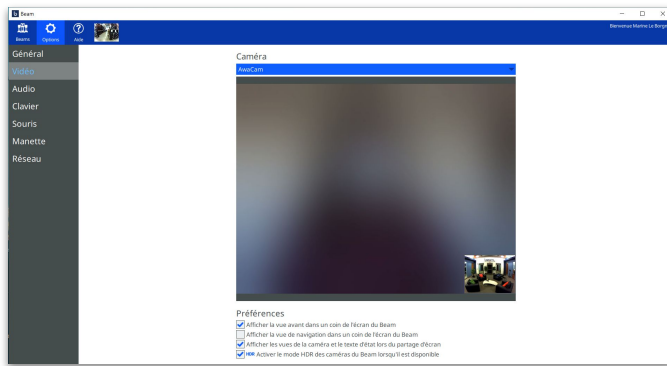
Beam

Beams Options Aide

Bienvenue Marine Le Borgne

Général
Vidéo
Audio
Clavier
Souris
Manette
Réseau

Caméra
AwoCam

Préférences
Afficher la vue avant dans un coin de l'écran du Beam
Afficher la vue de navigation dans un coin de l'écran du Beam
Afficher les vues de la caméra et le texte d'état lors du partage d'écran
HDR Activer le mode HDR des caméras du Beam lorsqu'il est disponible